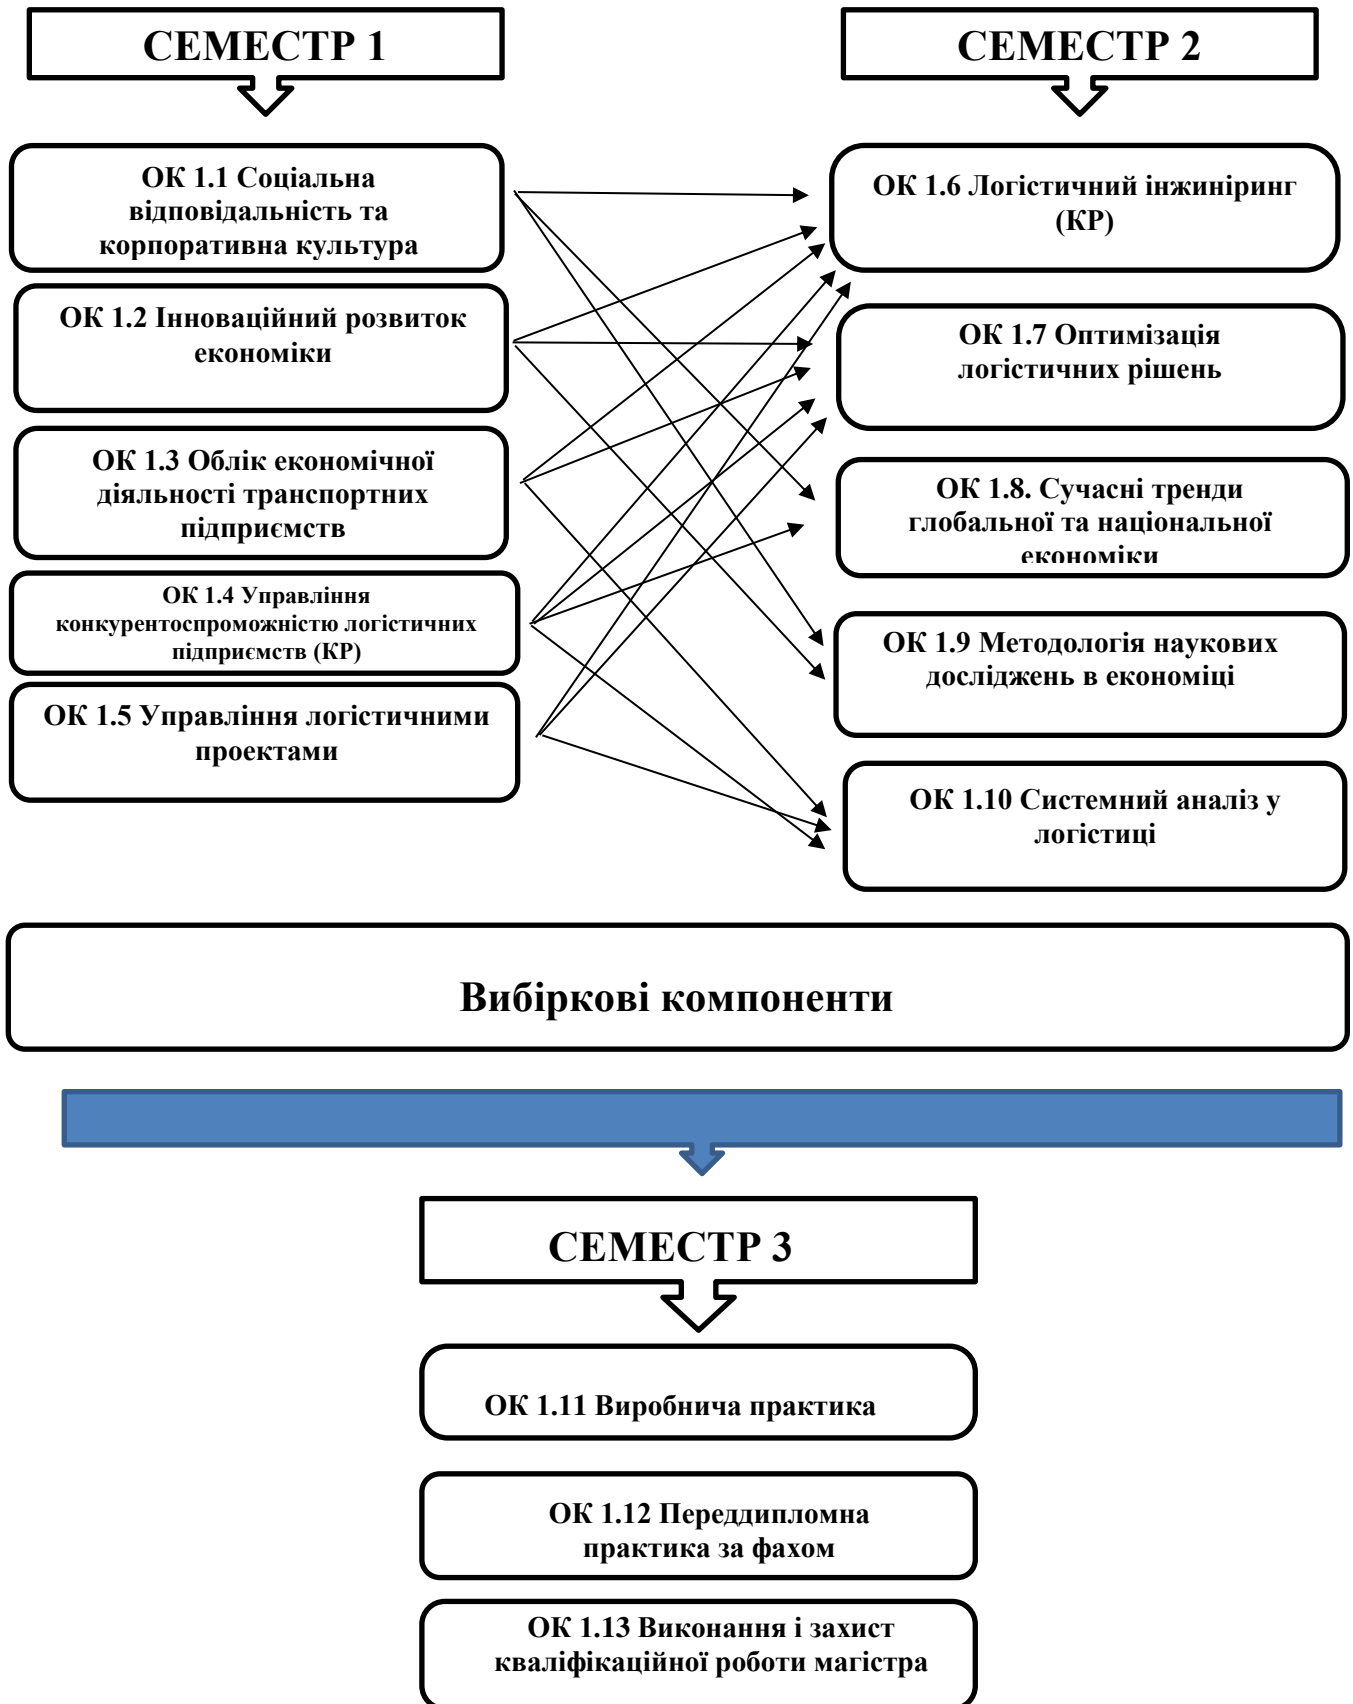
СЕМЕСТР 1

СЕМЕСТР 2

ОК 1.1 Соціальна відповідальність та корпоративна культура

ОК 1.2 Інноваційний розвиток економіки

ОК 1.3 Облік економічної діяльності транспортних підприємств

ОК 1.4 Управління конкурентоспроможністю логістичних підприємств (КР)

ОК 1.5 Управління логістичними проектами

ОК 1.6 Логістичний інжиніринг (КР)

ОК 1.7 Оптимізація логістичних рішень

ОК 1.8. Сучасні тренди глобальної та національної економіки

ОК 1.9 Методологія наукових досліджень в економіці

ОК 1.10 Системний аналіз у логістиці

Вибіркові компоненти

СЕМЕСТР 3

ОК 1.11 Виробнича практика

ОК 1.12 Переддипломна практика за фахом

ОК 1.13 Виконання і захист кваліфікаційної роботи магістра